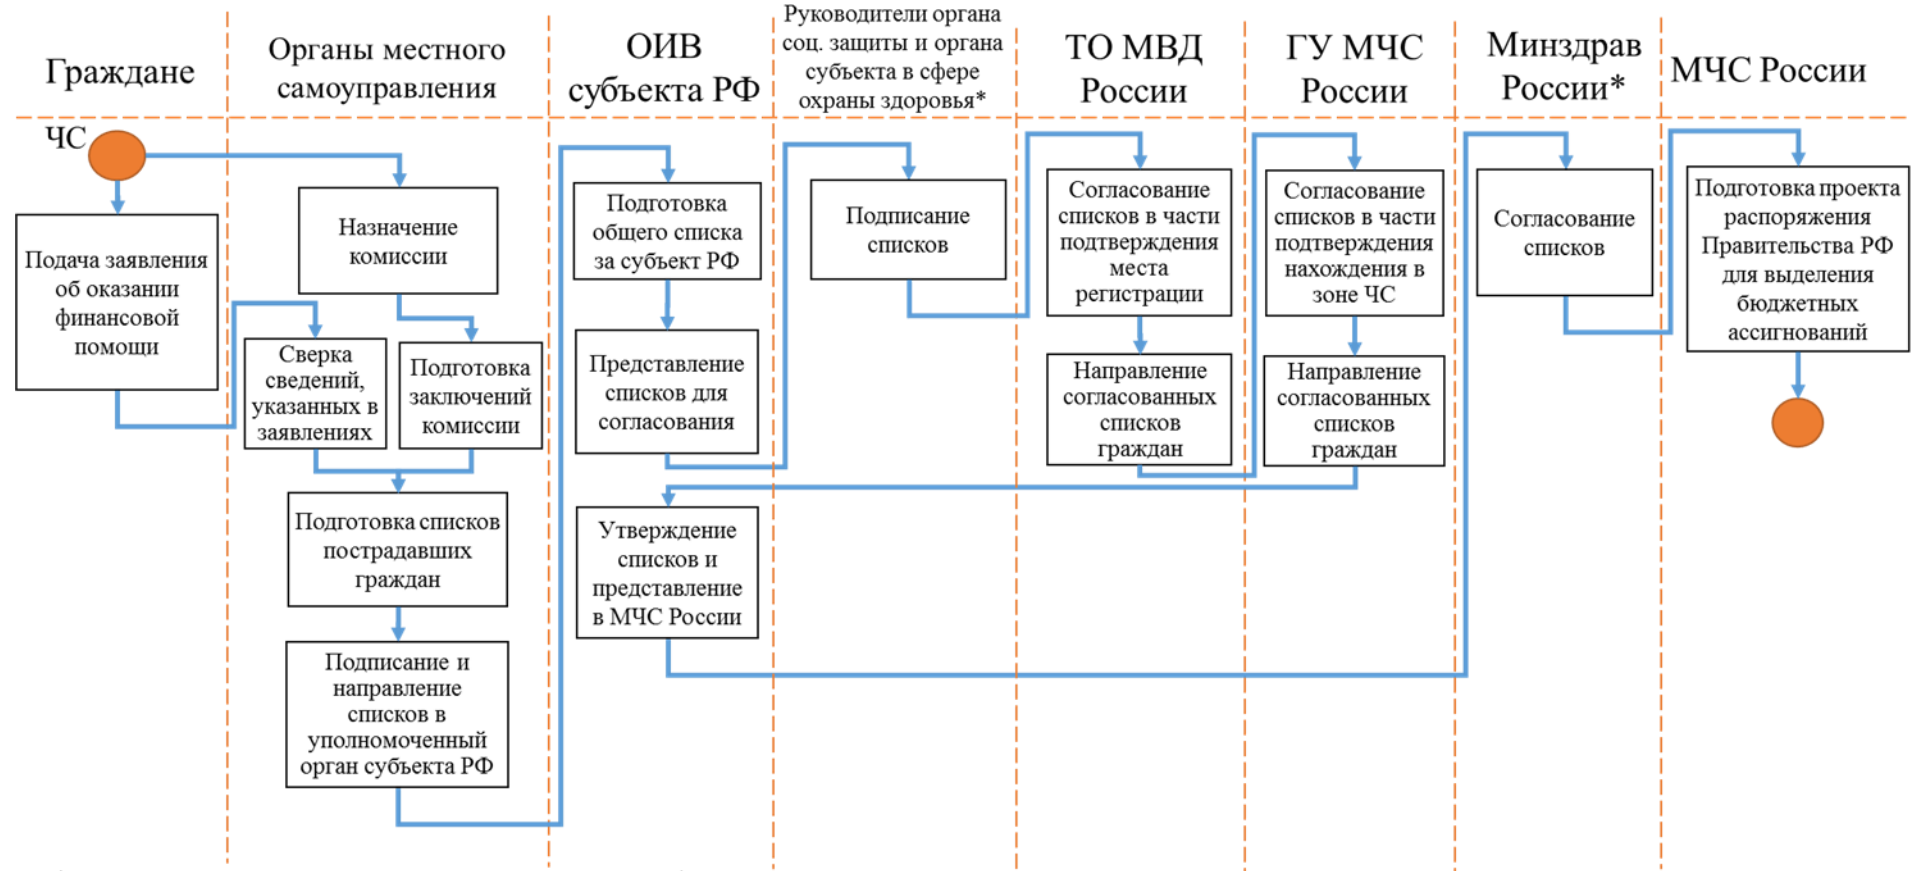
Граждане

Органы местного самоуправления

ОИВ субъекта РФ

Руководители органа соц. защиты и органа субъекта в сфере охраны здоровья*

ТО МВД России

ГУ МЧС России

Минздрав России*

МЧС России

ЧС

Подача заявления об оказании финансовой помощи

Назначение комиссии

Сверка сведений, указанных в заявлениях

Подготовка заключений комиссии

Подготовка списков пострадавших граждан

Подписание и направление списков в уполномоченный орган субъекта РФ

Подготовка общего списка за субъект РФ

Представление списков для согласования

Утверждение списков и представление в МЧС России

Подписание списков

Согласование списков в части подтверждения места регистрации

Направление согласованных списков граждан

Согласование списков в части подтверждения нахождения в зоне ЧС

Направление согласованных списков граждан

Согласование списков

Подготовка проекта распоряжения Правительства РФ для выделения бюджетных ассигнований